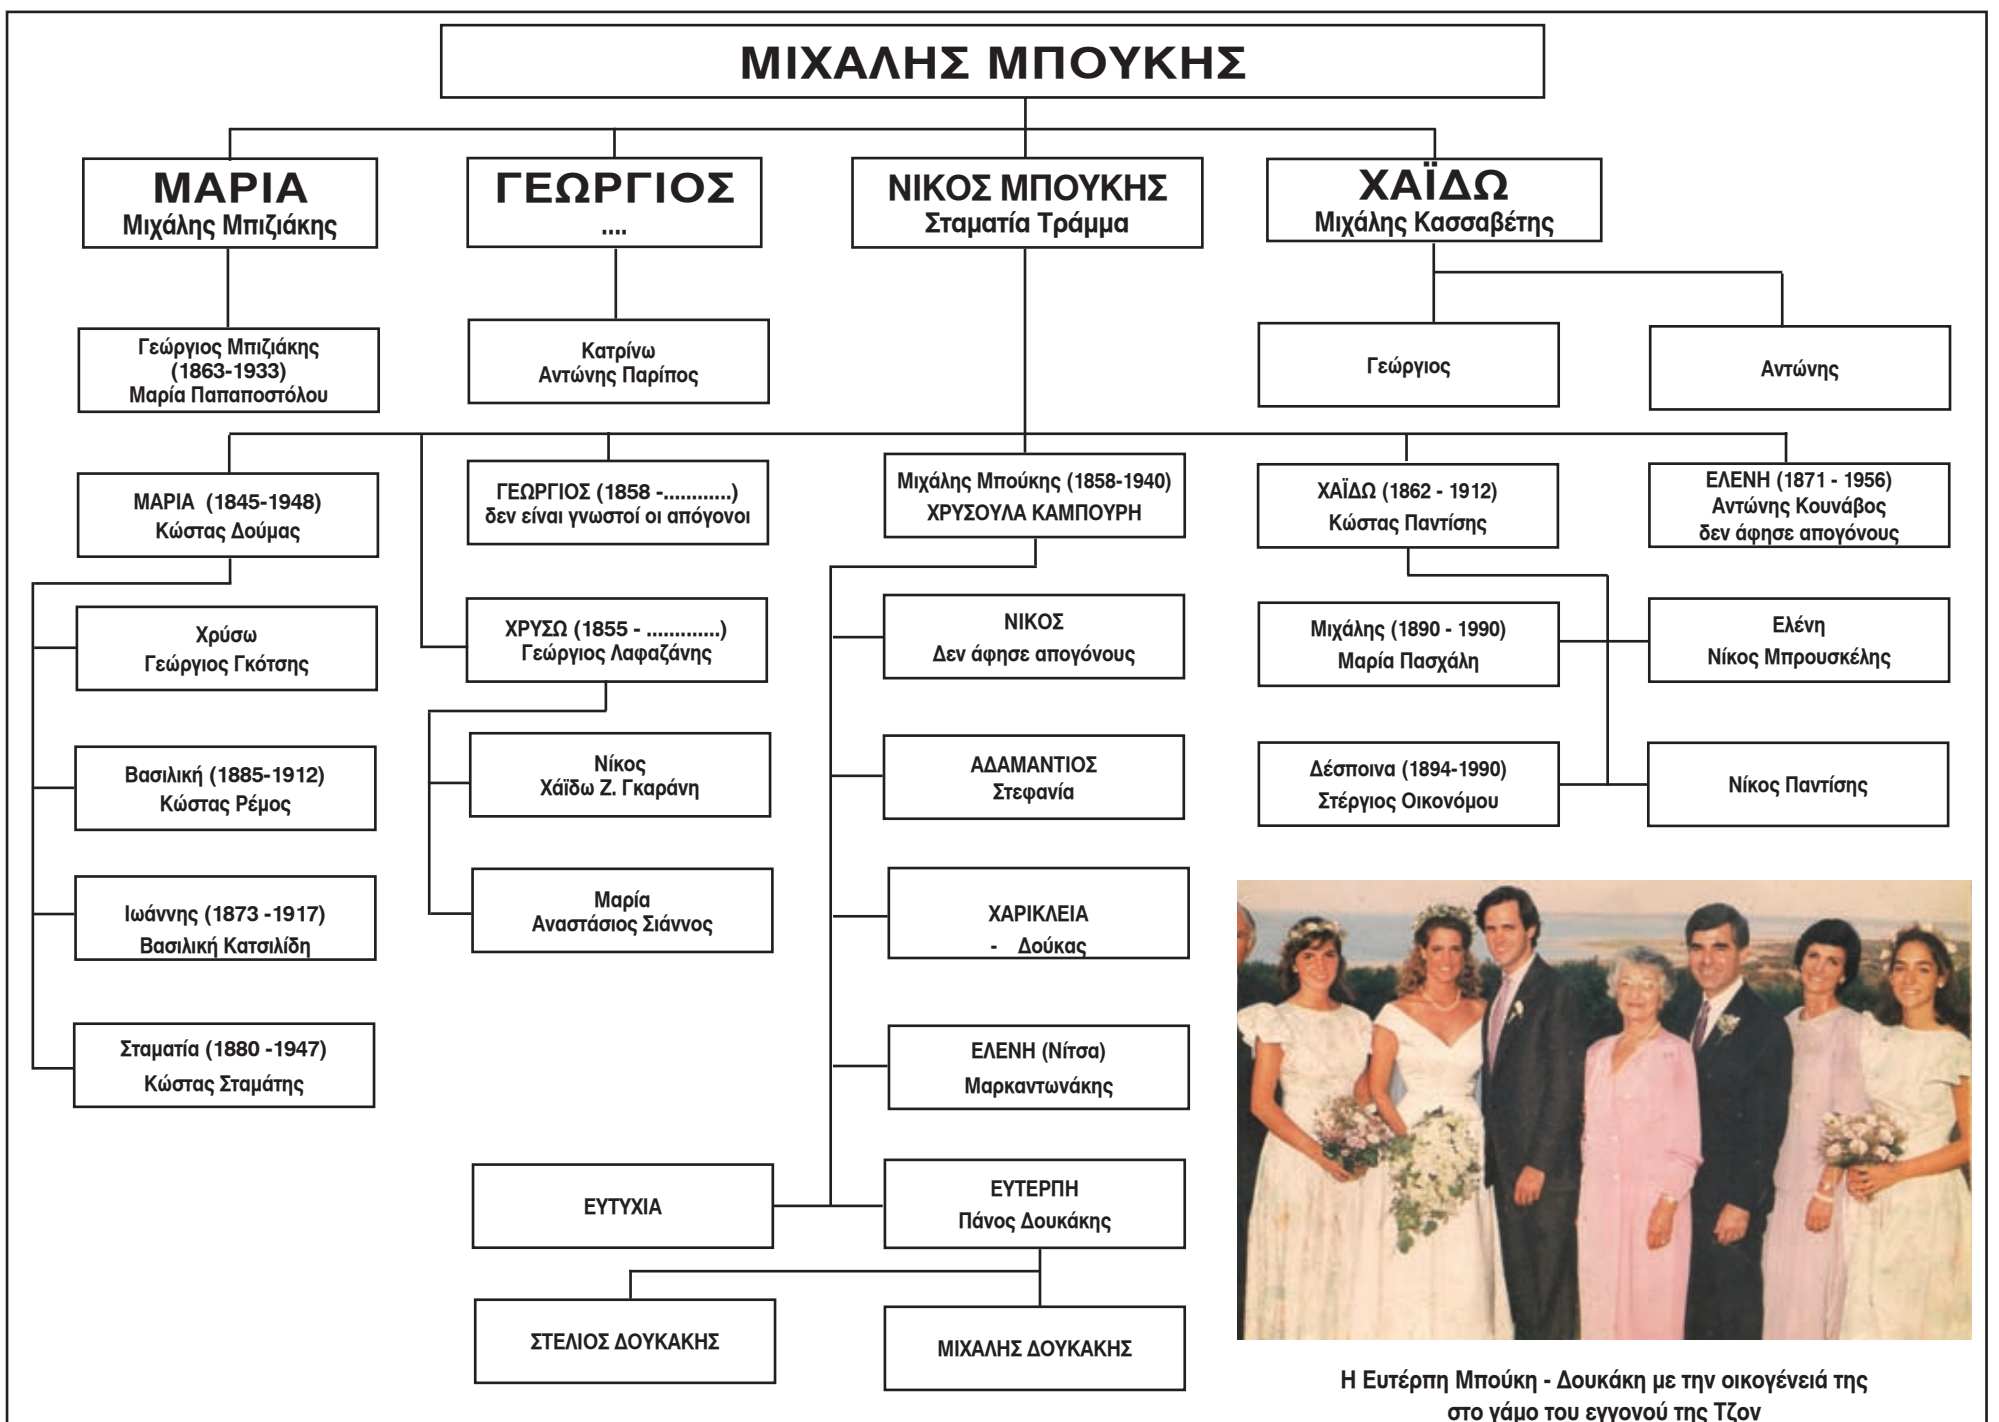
ΜΙΧΑΛΗΣ ΜΠΟΥΚΗΣ

ΜΑΡΙΑ
Μιχάλης Μπιζιάκης

ΓΕΩΡΓΙΟΣ
....

ΝΙΚΟΣ ΜΠΟΥΚΗΣ
Σταματία Τράμμα

ΧΑΪΔΩ
Μιχάλης Κασσαβέτης

Γεώργιος Μπιζιάκης
(1863-1933)
Μαρία Παπαποστόλου

Κατρίνω
Αντώνης Παρίπος

Γεώργιος

Αντώνης

ΜΑΡΙΑ (1845-1948)
Κώστας Δούμας

ΓΕΩΡΓΙΟΣ (1858 -............)
δεν είναι γνωστοί οι απόγονοι

Μιχάλης Μπούκης (1858-1940)
ΧΡΥΣΟΥΛΑ ΚΑΜΠΟΥΡΗ

ΧΑΪΔΩ (1862 - 1912)
Κώστας Παντίσης

ΕΛΕΝΗ (1871 - 1956)
Αντώνης Κουνάβος
δεν άφησε απογόνους

Χρύσω
Γεώργιος Γκότσης

ΧΡΥΣΩ (1855 - ............)
Γεώργιος Λαφαζάνης

ΝΙΚΟΣ
Δεν άφησε απογόνους

Μιχάλης (1890 - 1990)
Μαρία Πασχάλη

Ελένη
Νίκος Μπρουσκέλης

Βασιλική (1885-1912)
Κώστας Ρέμος

Νίκος
Χάϊδω Ζ. Γκαράνη

ΑΔΑΜΑΝΤΙΟΣ
Στεφανία

Δέσποινα (1894-1990)
Στέργιος Οικονόμου

Νίκος Παντίσης

Ιωάννης (1873 -1917)
Βασιλική Κατσιλίδη

Μαρία
Αναστάσιος Σιάννος

ΧΑΡΙΚΛΕΙΑ
- Δούκας

Σταματία (1880 -1947)
Κώστας Σταμάτης

ΕΛΕΝΗ (Νίτσα)
Μαρκαντωνάκης

ΕΥΤΥΧΙΑ

ΕΥΤΕΡΠΗ
Πάνος Δουκάκης

ΣΤΕΛΙΟΣ ΔΟΥΚΑΚΗΣ

ΜΙΧΑΛΗΣ ΔΟΥΚΑΚΗΣ

Η Ευτέρπη Μπούκη - Δουκάκη με την οικογένειά της στο γάμο του εγγονού της Τζον